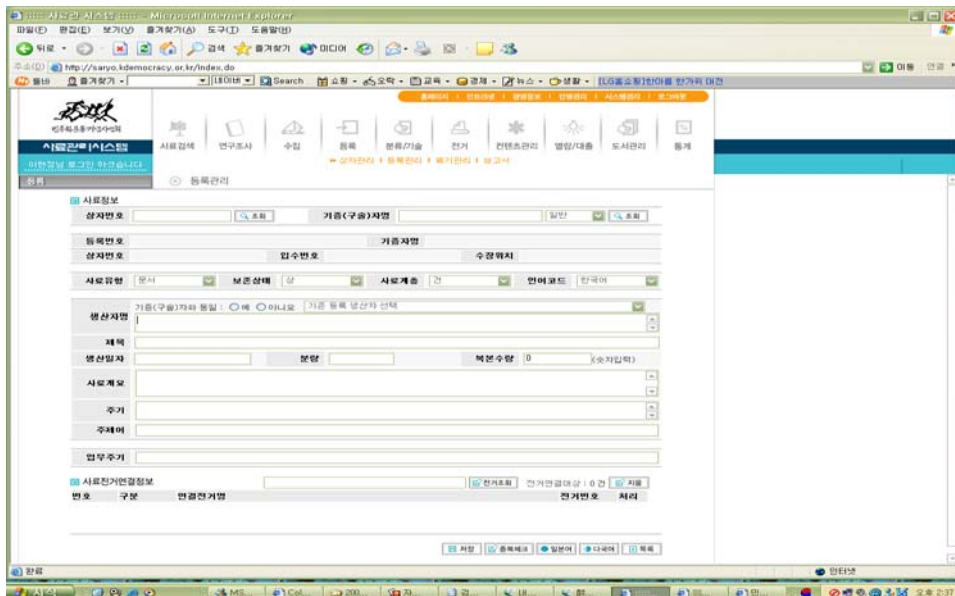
:::: 사료관리 시스템 :::: - Microsoft Internet Explorer

파일(F) 편집(E) 보기(V) 즐겨찾기(A) 도구(T) 도움말(H)

뒤로 검색 즐겨찾기 미디어

주소(D) http://saryo.kdemocracy.or.kr/index.do

이동 연결

홈페이지 | 인트라넷 | 개인정보 | 인원관리 | 시스템관리 | 로그아웃

민주화운동기념사업회

사료관리시스템

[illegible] 로그인 하셨습니다

사료검색 연구조사 수집 등록 분류/기술 전거 컨텐츠관리 열람/대출 도서관리 통계

상자관리 | 등록관리 | 폐기관리 | 보고서

등록

등록관리

사료정보

상자번호 조회 기증(구술)자명 일반 조회

등록번호 기증자명

상자번호 입수번호 수장위치

사료유형 문서 보존상태 상 사료계층 건 언어코드 한국어

생산자명 기증(구술)자와 동일 : 예 아니오 기존 등록 생산자 선택

제목

생산일자 분량 복본수량 0 (숫자입력)

사료개요

주기

주제어

입무주기

사료전거연결정보 전거조회 전거연결대상 : 0 건 지움

번호 구분 연결전거명 전거번호 처리

저장 중복체크 일본어 다국어 목록

완료 인터넷

시작 오후 2:37